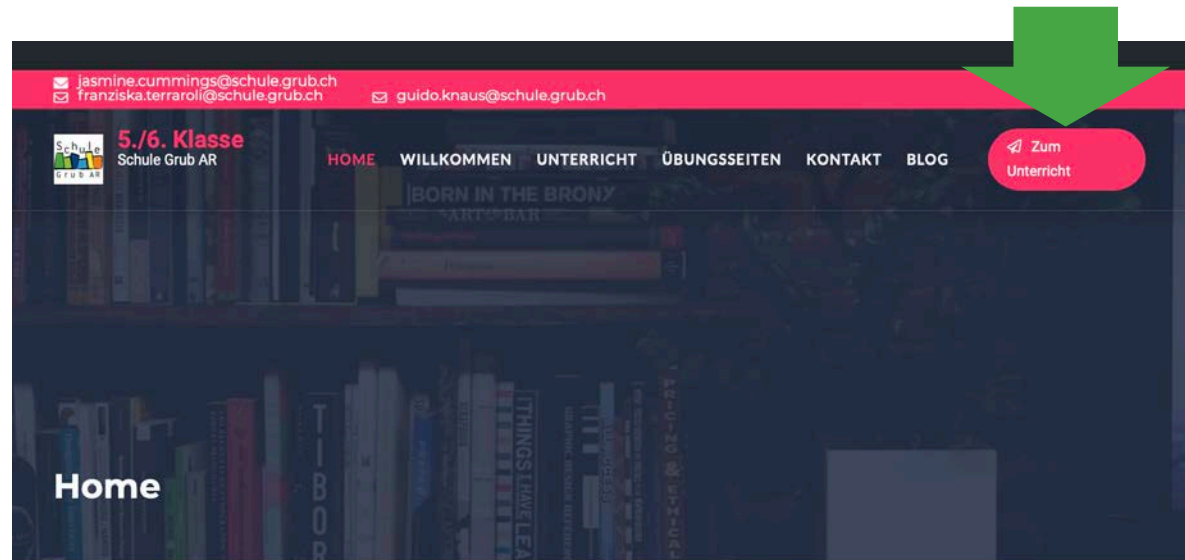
jasmine.cummings@schule.grub.ch
franziska.terraroli@schule.grub.ch
guido.knaus@schule.grub.ch

Schule Grub AR
5./6. Klasse
Schule Grub AR

HOME WILLKOMMEN UNTERRICHT ÜBUNGSSEITEN KONTAKT BLOG

Zum Unterricht

BORN IN THE BRONX
ART BAR

THINGS I HAVE LEA
PRICING & ETHICAL
TIBOR

Home